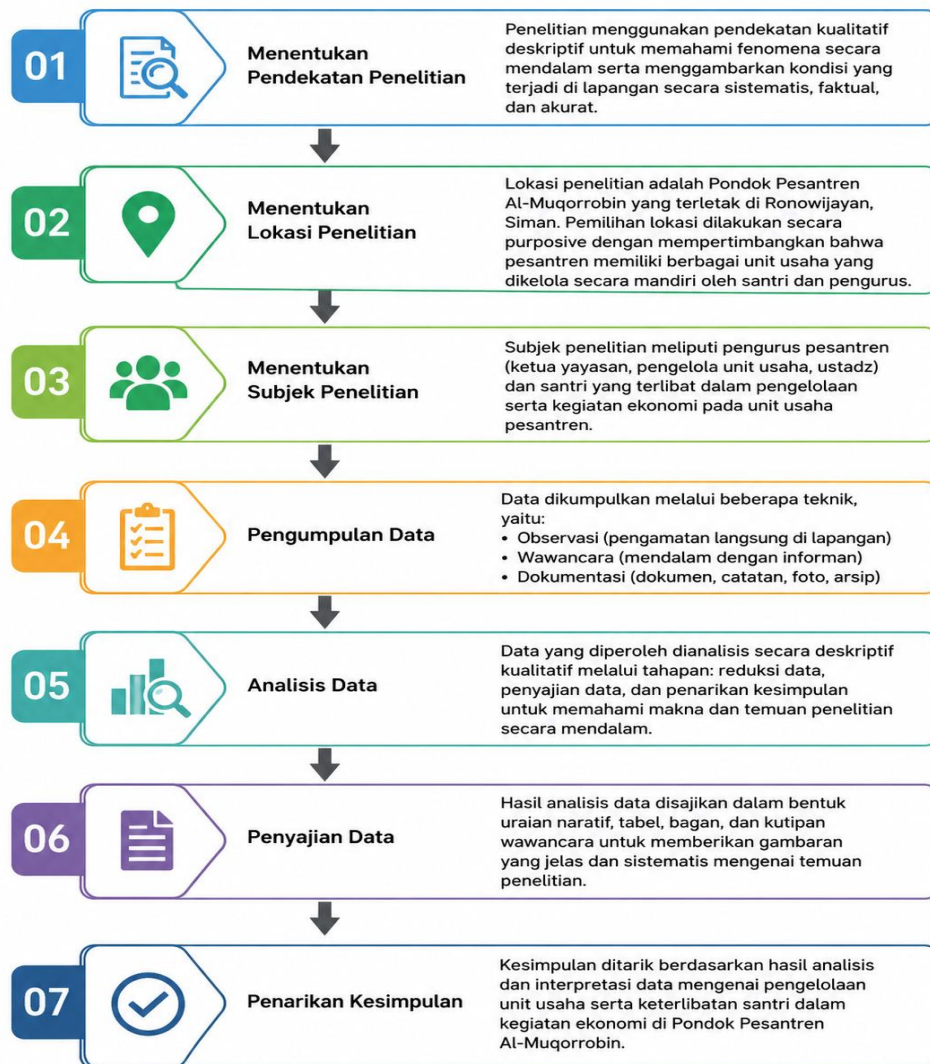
01

Menentukan Pendekatan Penelitian

Penelitian menggunakan pendekatan kualitatif deskriptif untuk memahami fenomena secara mendalam serta menggambarkan kondisi yang terjadi di lapangan secara sistematis, faktual, dan akurat.

02

Menentukan Lokasi Penelitian

Lokasi penelitian adalah Pondok Pesantren Al-Muqorrobin yang terletak di Ronowijayan, Siman. Pemilihan lokasi dilakukan secara purposive dengan mempertimbangkan bahwa pesantren memiliki berbagai unit usaha yang dikelola secara mandiri oleh santri dan pengurus.

03

Menentukan Subjek Penelitian

Subjek penelitian meliputi pengurus pesantren (ketua yayasan, pengelola unit usaha, ustadz) dan santri yang terlibat dalam pengelolaan serta kegiatan ekonomi pada unit usaha pesantren.

04

Pengumpulan Data

Data dikumpulkan melalui beberapa teknik, yaitu:
• Observasi (pengamatan langsung di lapangan)
• Wawancara (mendalam dengan informan)
• Dokumentasi (dokumen, catatan, foto, arsip)

05

Analisis Data

Data yang diperoleh dianalisis secara deskriptif kualitatif melalui tahapan: reduksi data, penyajian data, dan penarikan kesimpulan untuk memahami makna dan temuan penelitian secara mendalam.

06

Penyajian Data

Hasil analisis data disajikan dalam bentuk uraian naratif, tabel, bagan, dan kutipan wawancara untuk memberikan gambaran yang jelas dan sistematis mengenai temuan penelitian.

07

Penarikan Kesimpulan

Kesimpulan ditarik berdasarkan hasil analisis dan interpretasi data mengenai pengelolaan unit usaha serta keterlibatan santri dalam kegiatan ekonomi di Pondok Pesantren Al-Muqorrobin.